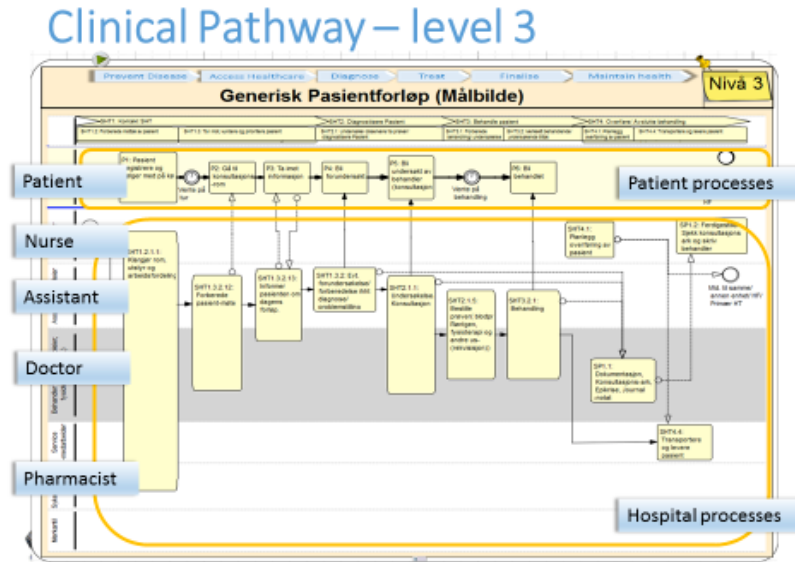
Clinical Pathway – level 3

Prevent Disease | Access Healthcare | Diagnose | Treat | Finalize | Maintain health

Nivå 3

Generisk Pasientforløp (Målbilde)

Patient

Patient processes

Nurse

Assistant

Doctor

Pharmacist

Hospital processes

P1: Pasient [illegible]

Vente på tur

P2: Gå til konsultasjonsrom

P3: Ta imot informasjon

P4: Bli forundersøkt

P5: Bli undersøkt av behandler (konsultasjon)

Vente på behandling

P6: Bli behandlet

SHT1.2.1.1: Planlegger rom, utstyr og arbeidsfordeling

SHT1.3.2.12: Forberede pasient-rette

SHT1.3.2.13: Informerer pasienten om dagens forløp

SHT1.3.2: Evt. forundersøkelser/forberedende tiltak diagnose/undersøkelse

SHT2.1.1: Undersøkelse Konsultasjon

SHT2.1.5: Bestille prøver/ blodpr. Røntgen, fysioterapi og andre us-(rekvisisjon)

SHT3.2.1: Behandling

SHT4.1: Planlegg overføring av pasient

SP1.2: Ferdigstille/ Sjekk konsultasjons ark og sende behandler

Ma. til samme/ annen enhet/ HF/ Primær HT

SP1.1: Dokumentasjon, Konsultasjons ark, Epikrise, Journal notat

SHT4.4: Transportere og levere pasient